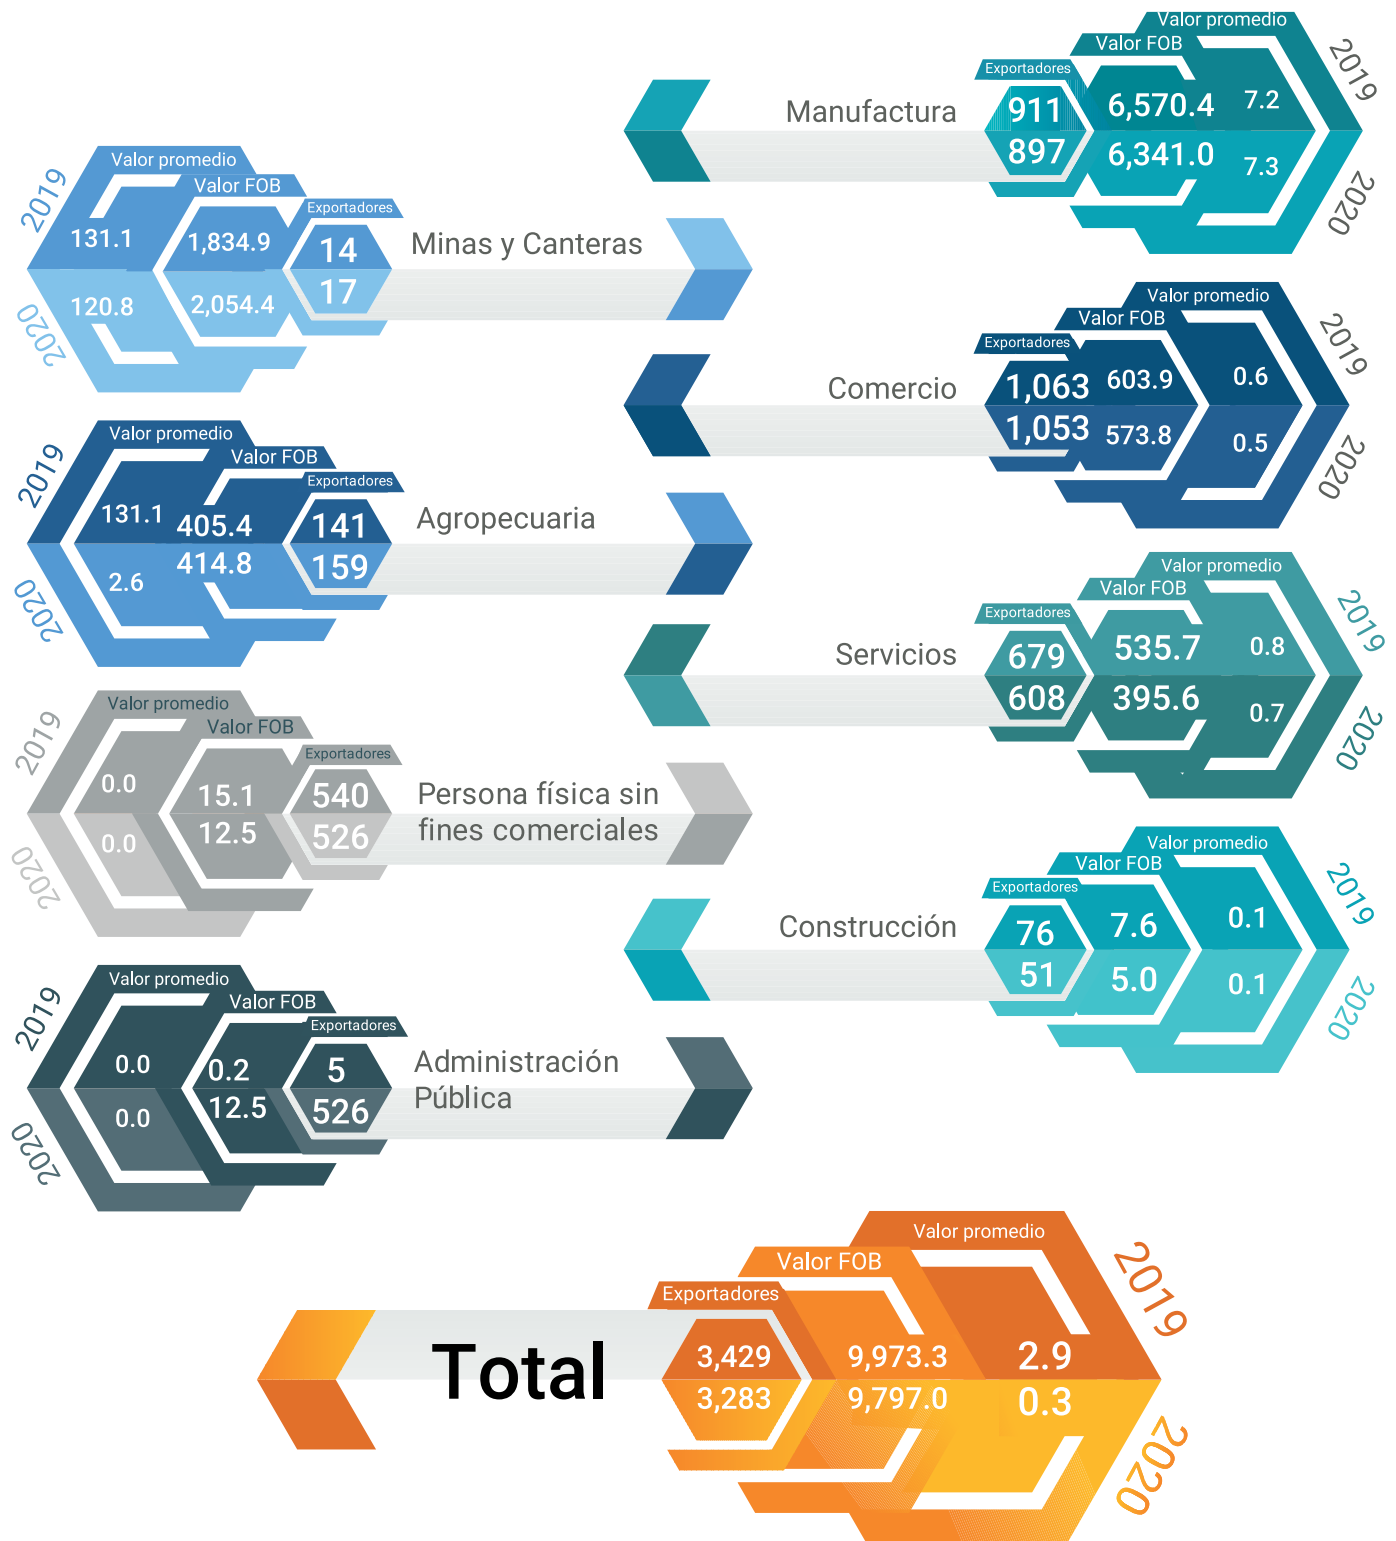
Valor promedio
Valor FOB
Exportadores
Manufactura
911
897
6,570.4
6,341.0
7.2
7.3
2019
2020

Valor promedio
Valor FOB
Exportadores
2019
2020
131.1
120.8
1,834.9
2,054.4
14
17
Minas y Canteras

Valor promedio
Valor FOB
Exportadores
Comercio
1,063
1,053
603.9
573.8
0.6
0.5
2019
2020

Valor promedio
Valor FOB
Exportadores
2019
2020
131.1
2.6
405.4
414.8
141
159
Agropecuaria

Valor promedio
Valor FOB
Exportadores
Servicios
679
608
535.7
395.6
0.8
0.7
2019
2020

Valor promedio
Valor FOB
Exportadores
2019
2020
0.0
0.0
15.1
12.5
540
526
Persona física sin fines comerciales

Valor promedio
Valor FOB
Exportadores
Construcción
76
51
7.6
5.0
0.1
0.1
2019
2020

Valor promedio
Valor FOB
Exportadores
2019
2020
0.0
0.0
0.2
12.5
5
526
Administración Pública

Valor promedio
Valor FOB
Exportadores
Total
3,429
3,283
9,973.3
9,797.0
2.9
0.3
2019
2020